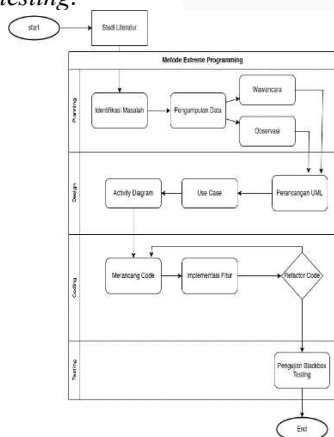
testing.

start

Studi Literatur

Metode Extreme Programming

Planning

Identifikasi Masalah

Pengumpulan Data

Wawancara

Observasi

Design

Activity Diagram

Use Case

Perancangan UML

Coding

Merancang Code

Implementasi Fitur

Refactor Code

Testing

Pengujian Blackbox Testing

End